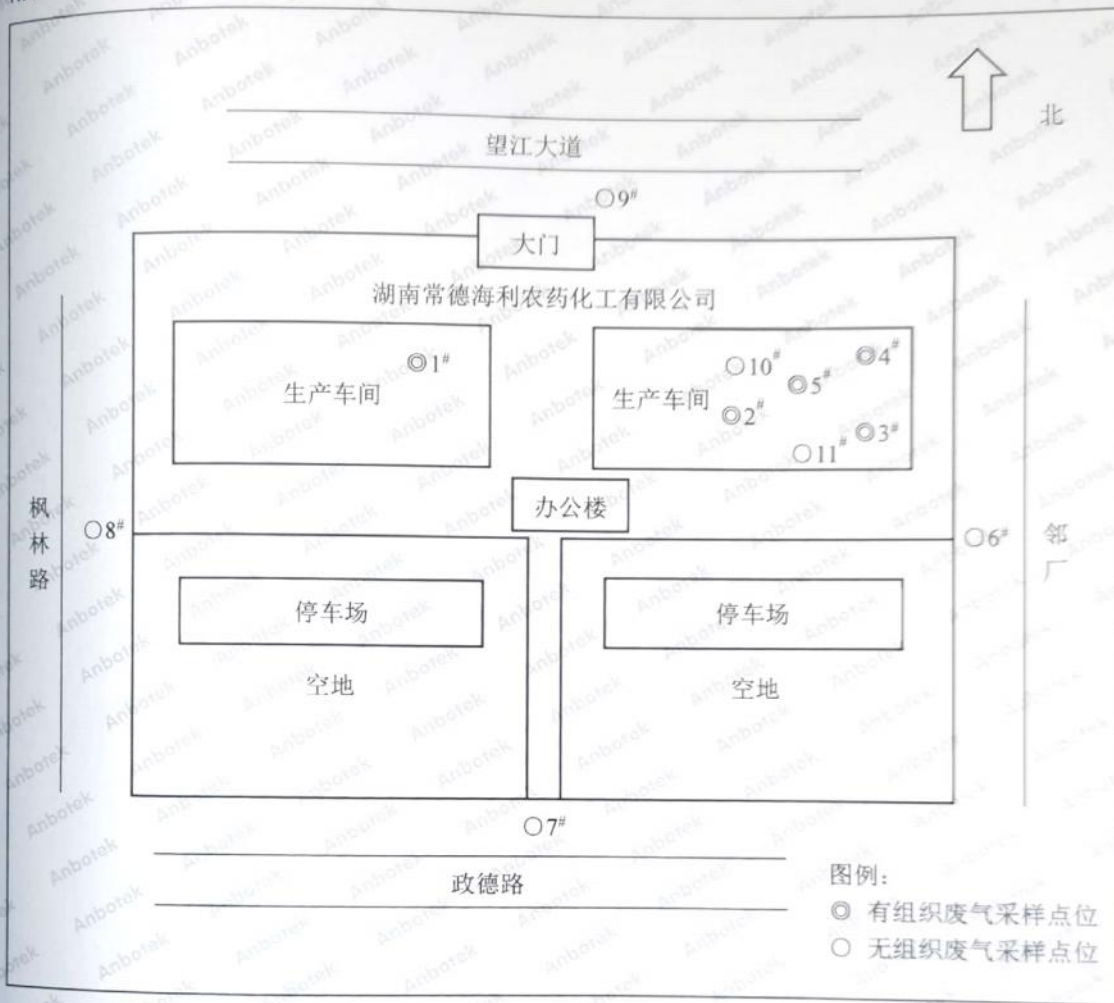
北

望江大道

○9#

大门

湖南常德海利农药化工有限公司

◎1#

生产车间

○10#

◎4#

◎5#

生产车间

◎2#

◎3#

○11#

办公楼

枫林路

○8#

○6#

邻厂

停车场

停车场

空地

空地

○7#

政德路

图例：
◎ 有组织废气采样点位
○ 无组织废气采样点位

Anbotek